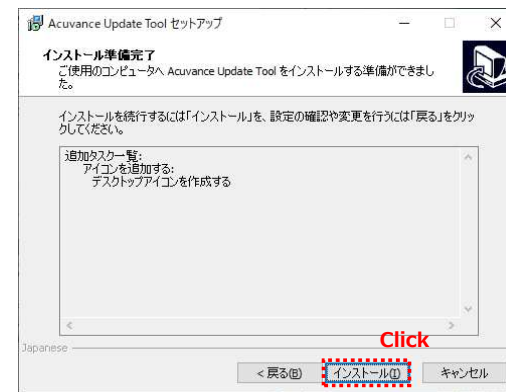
Acuvance Update Tool セットアップ

インストール準備完了
ご使用のコンピュータへ Acuvance Update Tool をインストールする準備ができました。

インストールを続行するには「インストール」を、設定の確認や変更を行うには「戻る」をクリックしてください。

追加タスク一覧:
アイコンを追加する:
デスクトップアイコンを作成する

Japanese

Click

< 戻る(B)
インストール(I)
キャンセル